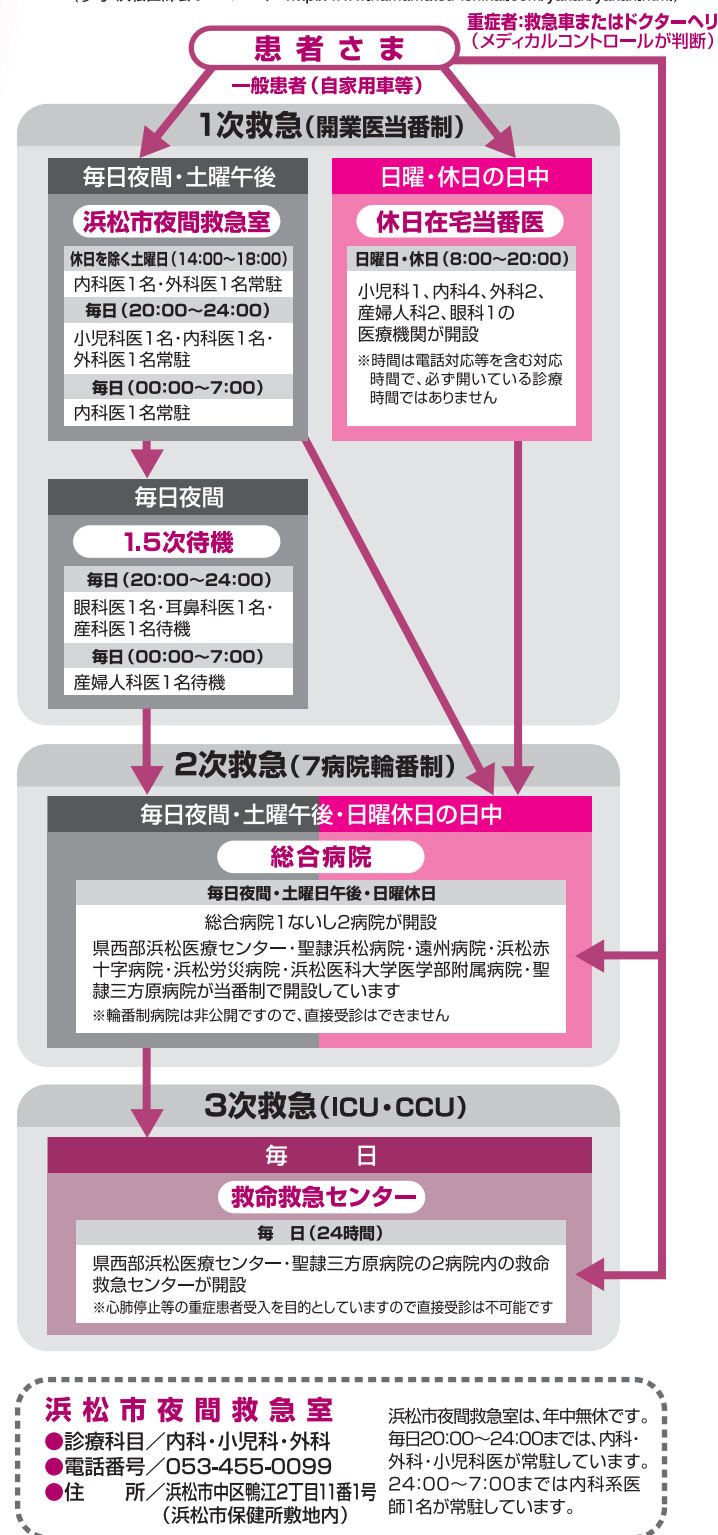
患者さま

重症者：救急車またはドクターヘリ
（メディカルコントロールが判断）

一般患者（自家用車等）

1次救急（開業医当番制）

毎日夜間・土曜午後

浜松市夜間救急室

休日を除く土曜日（14:00～18:00）
内科医1名・外科医1名常駐
毎日（20:00～24:00）
小児科医1名・内科医1名・外科医1名常駐
毎日（00:00～7:00）
内科医1名常駐

日曜・休日の日中

休日在宅当番医

日曜日・休日（8:00～20:00）
小児科1、内科4、外科2、産婦人科2、眼科1の医療機関が開設
※時間は電話対応等を含む対応時間で、必ず開いている診療時間ではありません

毎日夜間

1.5次待機

毎日（20:00～24:00）
眼科医1名・耳鼻科医1名・産科医1名待機
毎日（00:00～7:00）
産婦人科医1名待機

2次救急（7病院輪番制）

毎日夜間・土曜午後・日曜休日の日中

総合病院

毎日夜間・土曜日午後・日曜休日
総合病院1ないし2病院が開設
県西部浜松医療センター・聖隷浜松病院・遠州病院・浜松赤十字病院・浜松労災病院・浜松医科大学医学部附属病院・聖隷三方原病院が当番制で開設しています
※輪番制病院は非公開ですので、直接受診はできません

3次救急（ICU・CCU）

毎　日

救命救急センター

毎　日（24時間）
県西部浜松医療センター・聖隷三方原病院の2病院内の救命救急センターが開設
※心肺停止等の重症患者受入を目的としていますので直接受診は不可能です

浜松市夜間救急室
●診療科目／内科・小児科・外科
●電話番号／053-455-0099
●住　所／浜松市中区鴨江2丁目11番1号（浜松市保健所敷地内）

浜松市夜間救急室は、年中無休です。毎日20:00～24:00までは、内科・外科・小児科医が常駐しています。24:00～7:00までは内科系医師1名が常駐しています。